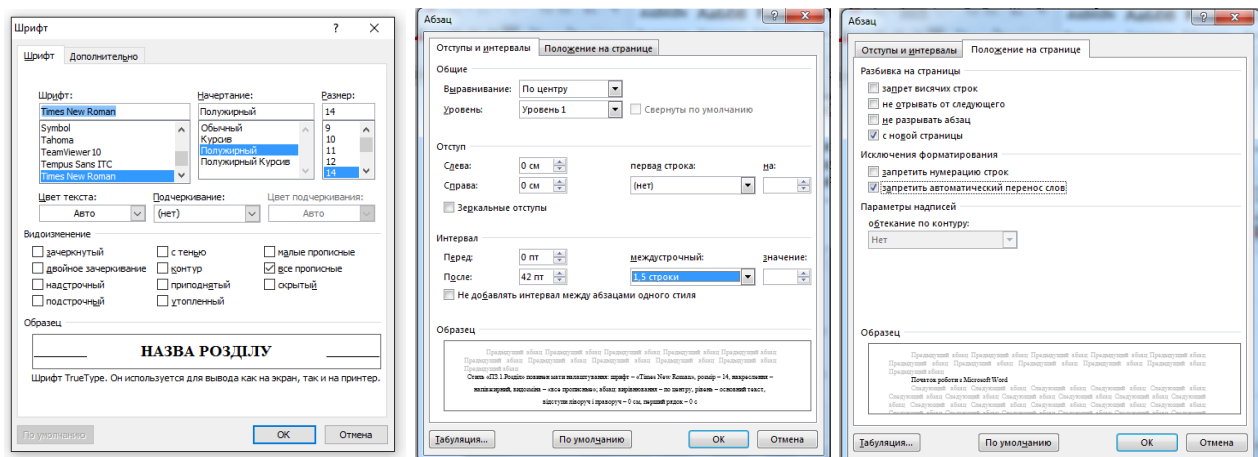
Шрифт ? ×

Шрифт | Дополнительно

Шрифт:
Times New Roman
Symbol
Tahoma
TeamViewer10
Tempus Sans ITC
Times New Roman

Начертание:
Полужирный
Обычный
Курсив
Полужирный
Полужирный Курсив

Размер:
14
9
10
11
12
14

Цвет текста: Авто
Подчеркивание: (нет)
Цвет подчеркивания: Авто

Видоизменение
зачеркнутый
двойное зачеркивание
надстрочный
подстрочный
с тенью
контур
приподнятый
утопленный
малые прописные
все прописные
скрытый

Образец
НАЗВА РОЗДІЛУ
Шрифт TrueType. Он используется для вывода как на экран, так и на принтер.

По умолчанию | ОК | Отмена

Абзац

Отступы и интервалы | Положение на странице

Общие
Выравнивание: По центру
Уровень: Уровень 1
Свернуты по умолчанию

Отступ
Слева: 0 см
Справа: 0 см
первая строка: (нет)
на:
Зеркальные отступы

Интервал
Перед: 0 пт
После: 42 пт
междустрочный: 1,5 строки
значение:
Не добавлять интервал между абзацами одного стиля

Образец
Предыдущий абзац Предыдущий абзац Предыдущий абзац Предыдущий абзац Предыдущий абзац
Стиль «ПЗ 1.Розділ» повинен мати налаштування: шрифт – «Times New Roman», розмір – 14, накреслення – напівжирний, видозміна – «все прописные», абзац: вирівнювання – по центру, рівень – основний текст, відступи ліворуч і праворуч – 0 см, перший рядок – 0 с

Табуляция... | По умолчанию | ОК | Отмена

Абзац

Отступы и интервалы | Положение на странице

Разбивка на страницы
запрет висячих строк
не отрывать от следующего
не разрывать абзац
с новой страницы

Исключения форматирования
запретить нумерацию строк
запретить автоматический перенос слов

Параметры надписей
обтекание по контуру:
Нет

Образец
Предыдущий абзац Предыдущий абзац Предыдущий абзац Предыдущий абзац
Початок роботи з Microsoft Word
Следующий абзац Следующий абзац Следующий абзац Следующий абзац Следующий абзац

Табуляция... | По умолчанию | ОК | Отмена